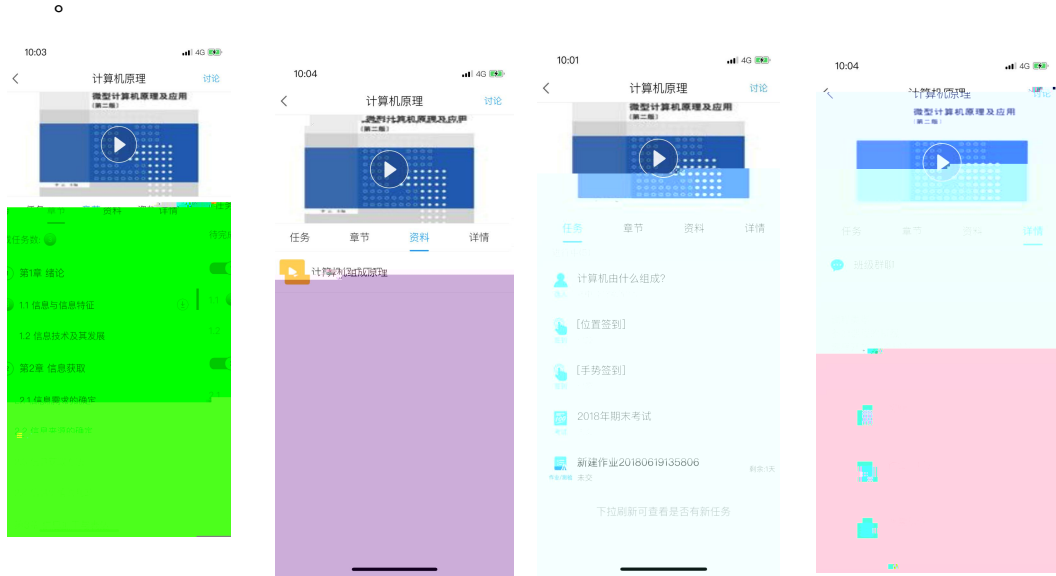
。

10:03
计算机原理
讨论
微型计算机原理及应用
(第二版)
章节 资料 详情
任务数
第1章 绪论
1.1 信息与信息特征
1.2 信息技术及其发展
第2章 信息获取
2.1 信息需求的确定
2.2 信息来源的确定

10:04
计算机原理
讨论
微型计算机原理及应用
(第二版)
任务 章节 资料 详情
计算机组成原理

10:01
计算机原理
讨论
微型计算机原理及应用
(第二版)
任务 章节 资料 详情
计算机由什么组成?
[位置签到]
[手势签到]
2018年期末考试
新建作业20180619135806
未交
剩余1天
下拉刷新可查看是否有新任务

10:04
微型计算机原理及应用
(第二版)
讨论
任务 章节 资料 详情
讨论书目